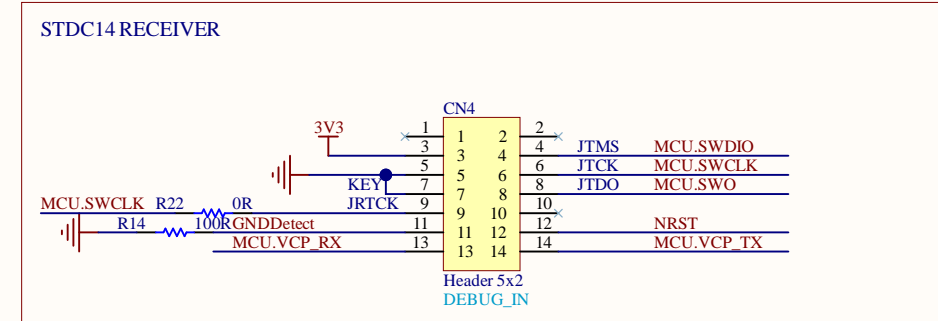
STDC14 RECEIVER

CN4

3V3

| 1 | 1 | 2 | 2 |
|---|---|---|---|
| 3 | 3 | 4 | 4 |
| 5 | 5 | 6 | 6 |
| 7 | 7 | 8 | 8 |
| 9 | 9 | 10 | 10 |
| 11 | 11 | 12 | 12 |
| 13 | 13 | 14 | 14 |

JTMS MCU.SWDIO
JTCK MCU.SWCLK
JTDO MCU.SWO
KEY
MCU.SWCLK R22 0R JRTCK
R14 100R GNDDetect
NRST
MCU.VCP_RX
MCU.VCP_TX

Header 5x2
DEBUG_IN